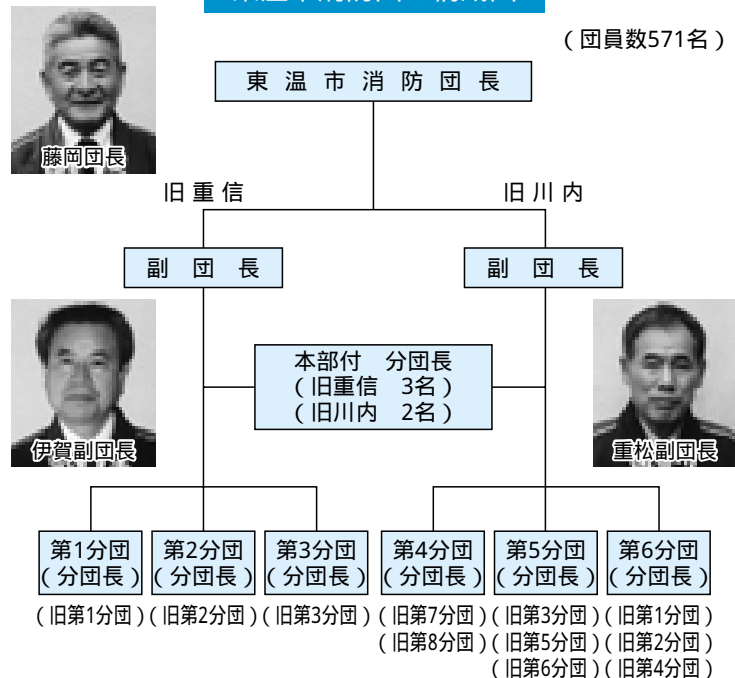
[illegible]

(団員数571名)

東温市消防団長

藤岡団長

旧重信

旧川内

副団長

副団長

本部付 分団長
(旧重信 3名)
(旧川内 2名)

伊賀副団長

重松副団長

| 第1分団 (分団長) | 第2分団 (分団長) | 第3分団 (分団長) | 第4分団 (分団長) | 第5分団 (分団長) | 第6分団 (分団長) |
|---|---|---|---|---|---|
| (旧第1分団) | (旧第2分団) | (旧第3分団) | (旧第7分団) (旧第8分団) | (旧第3分団) (旧第5分団) (旧第6分団) | (旧第1分団) (旧第2分団) (旧第4分団) |